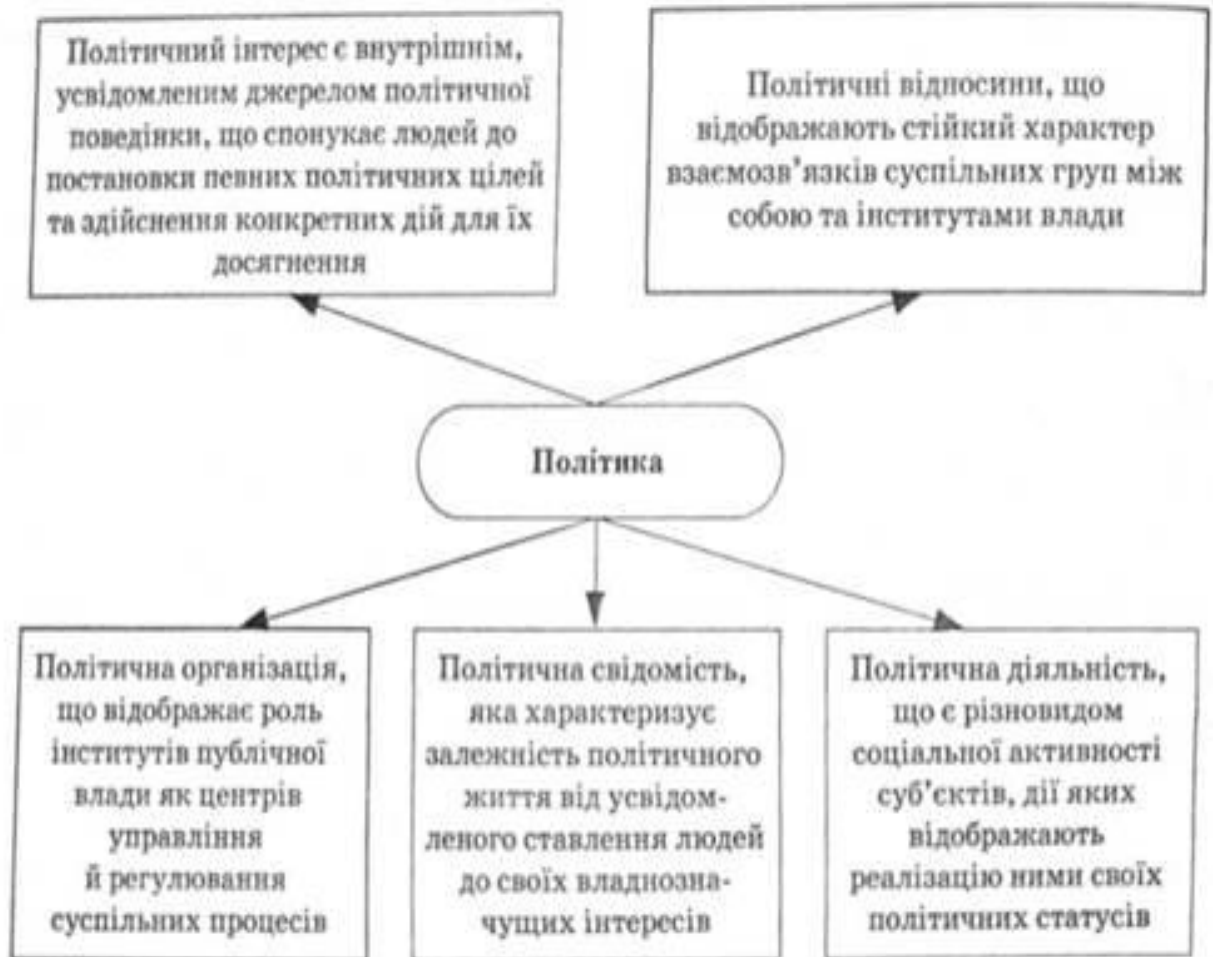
Політичний інтерес є внутрішнім, усвідомленим джерелом політичної поведінки, що спонукає людей до постановки певних політичних цілей та здійснення конкретних дій для їх досягнення

Політичні відносини, що відображають стійкий характер взаємозв'язків суспільних груп між собою та інститутами влади

Політика

Політична організація, що відображає роль інститутів публічної влади як центрів управління й регулювання суспільних процесів

Політична свідомість, яка характеризує залежність політичного життя від усвідомленого ставлення людей до своїх владнозначущих інтересів

Політична діяльність, що є різновидом соціальної активності суб'єктів, дії яких відображають реалізацію ними своїх політичних статусів